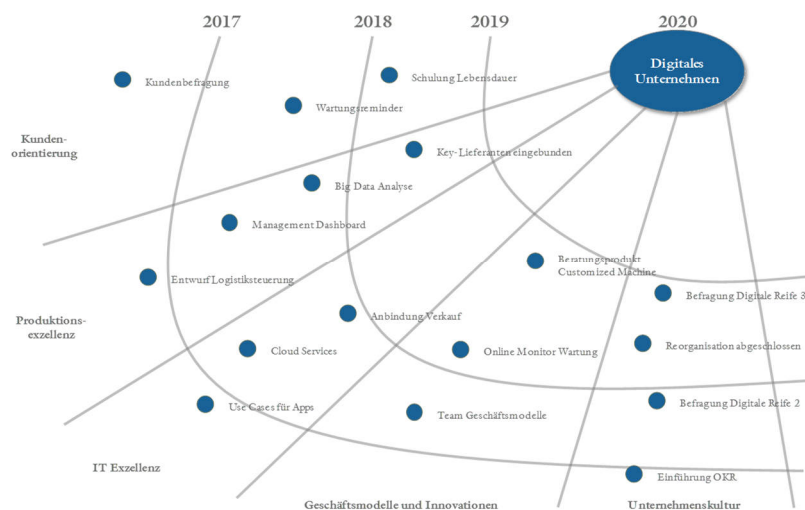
2017
2018
2019
2020

Digitales Unternehmen

Kundenbefragung
Schulung Lebensdauer
Wartungsreminder
Kunden-orientierung
Key-Lieferanten eingebunden
Big Data Analyse
Management Dashboard
Beratungsprodukt Customized Machine
Entwurf Logistiksteuerung
Befragung Digitale Reife 3
Produktions-exzellenz
Anbindung Verkauf
Cloud Services
Online Monitor Wartung
Reorganisation abgeschlossen
Use Cases für Apps
Team Geschäftsmodelle
Befragung Digitale Reife 2
IT Exzellenz
Einführung OKR
Geschäftsmodelle und Innovationen
Unternehmenskultur